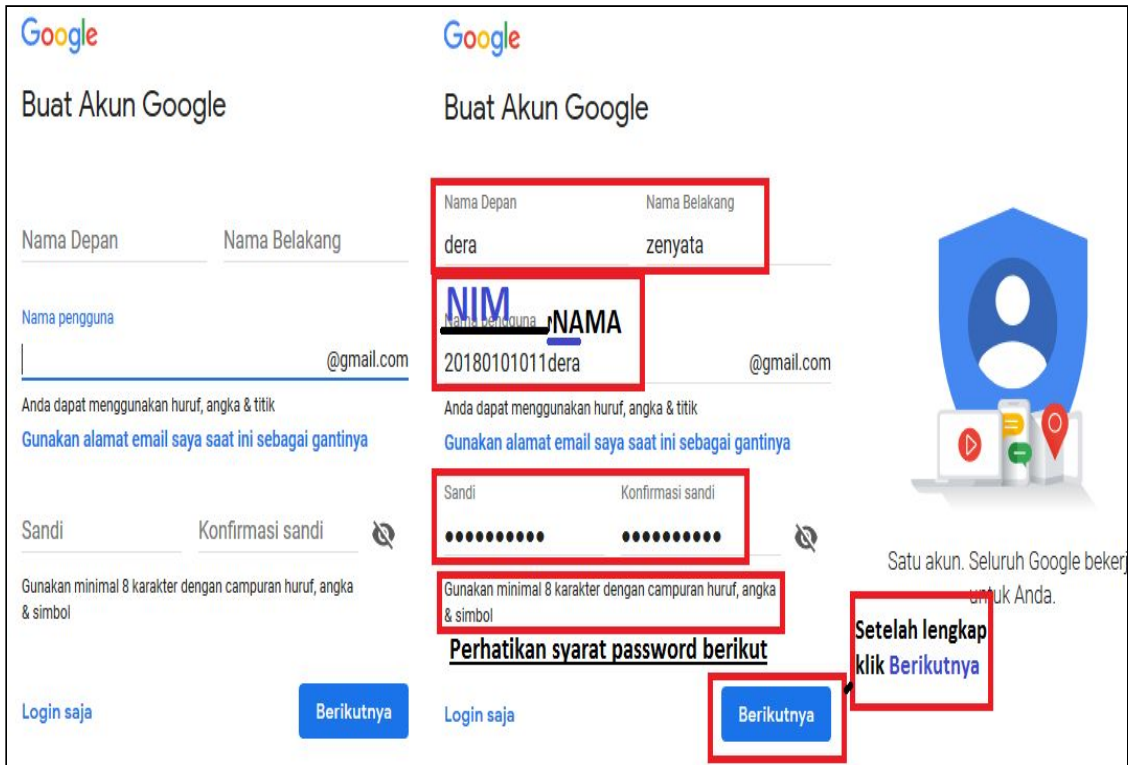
Google

Buat Akun Google

Nama Depan

Nama Belakang

Nama pengguna

@gmail.com

Anda dapat menggunakan huruf, angka & titik

Gunakan alamat email saya saat ini sebagai gantinya

Sandi

Konfirmasi sandi

Gunakan minimal 8 karakter dengan campuran huruf, angka & simbol

Login saja

Berikutnya

Google

Buat Akun Google

Nama Depan
dera

Nama Belakang
zenyata

NIM

NAMA

Nama pengguna
20180101011dera

@gmail.com

Anda dapat menggunakan huruf, angka & titik

Gunakan alamat email saya saat ini sebagai gantinya

Sandi
••••••••••

Konfirmasi sandi
••••••••••

Gunakan minimal 8 karakter dengan campuran huruf, angka & simbol

Perhatikan syarat password berikut

Login saja

Berikutnya

Satu akun. Seluruh Google bekerj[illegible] untuk Anda.

Setelah lengkap klik Berikutnya